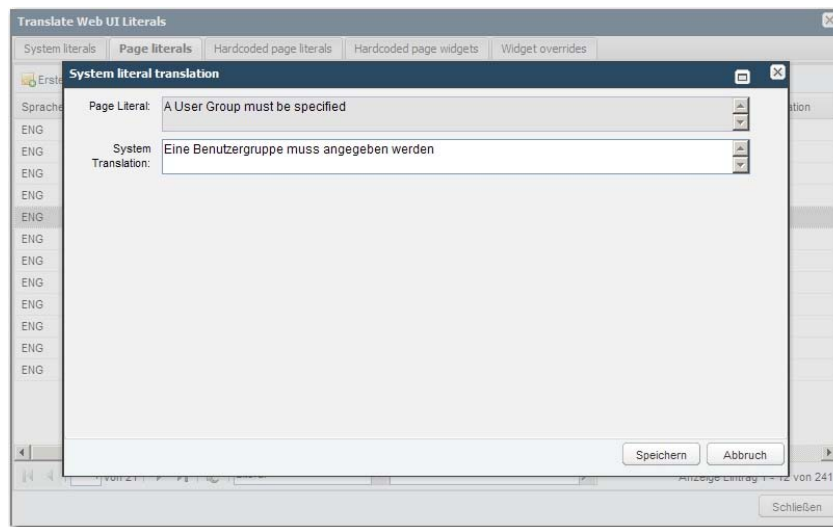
Translate Web UI Literals

System literals | Page literals | Hardcoded page literals | Hardcoded page widgets | Widget overrides

Erste

Sprache

ENG
ENG
ENG
ENG
ENG
ENG
ENG
ENG
ENG
ENG
ENG
ENG

ation

System literal translation

Page Literal: A User Group must be specified

System Translation: Eine Benutzergruppe muss angegeben werden

Speichern Abbruch

von 21

Anzeige Eintrag 1 - 12 von 241

Schließen